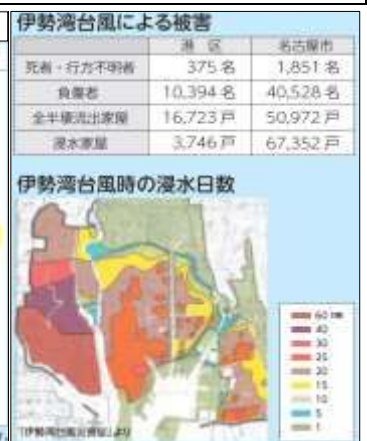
伊勢湾台風による被害

|  | 港区 | 名古屋市 |
|---|---|---|
| 死者・行方不明者 | 375 名 | 1,851 名 |
| 負傷者 | 10,394 名 | 40,528 名 |
| 全半壊流出家屋 | 16,723 戸 | 50,972 戸 |
| 浸水家屋 | 3,746 戸 | 67,352 戸 |

伊勢湾台風時の浸水日数

60 日
40
30
25
20
15
10
5
1

「伊勢湾台風災害誌」より